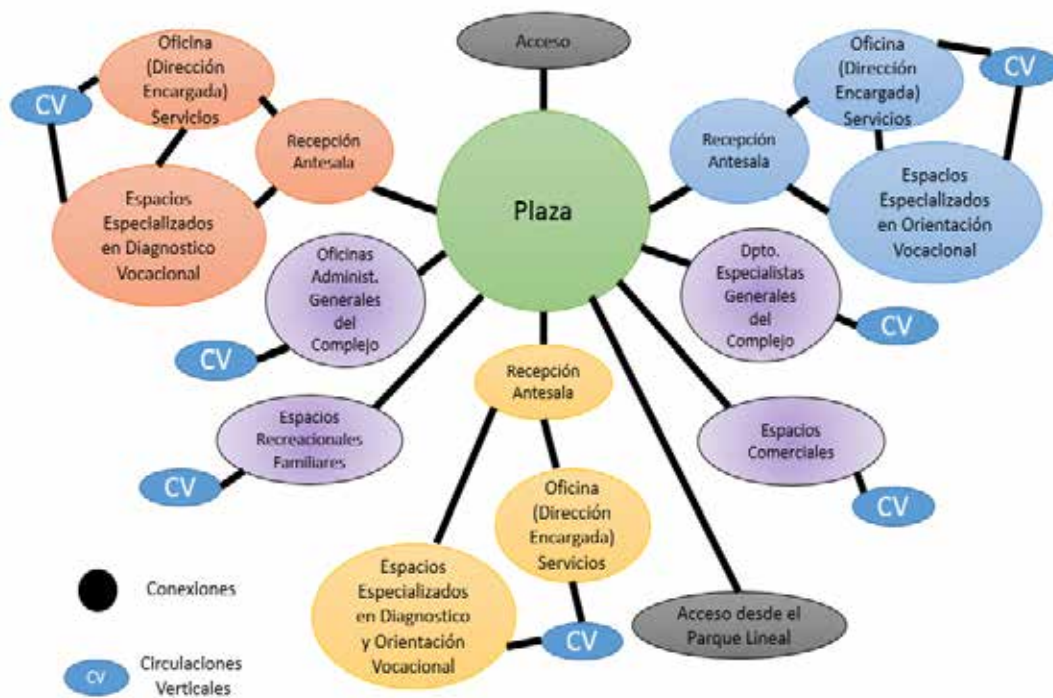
Acceso

Oficina (Dirección Encargada) Servicios

CV

Recepción Antesala

Espacios Especializados en Diagnostico Vocacional

Plaza

Oficina (Dirección Encargada) Servicios

CV

Recepción Antesala

Espacios Especializados en Orientación Vocacional

Oficinas Administ. Generales del Complejo

CV

Dpto. Especialistas Generales del Complejo

CV

Recepción Antesala

Espacios Recreacionales Familiares

CV

Espacios Comerciales

CV

Oficina (Dirección Encargada) Servicios

Espacios Especializados en Diagnostico y Orientación Vocacional

CV

Acceso desde el Parque Lineal

Conexiones

CV Circulaciones Verticales